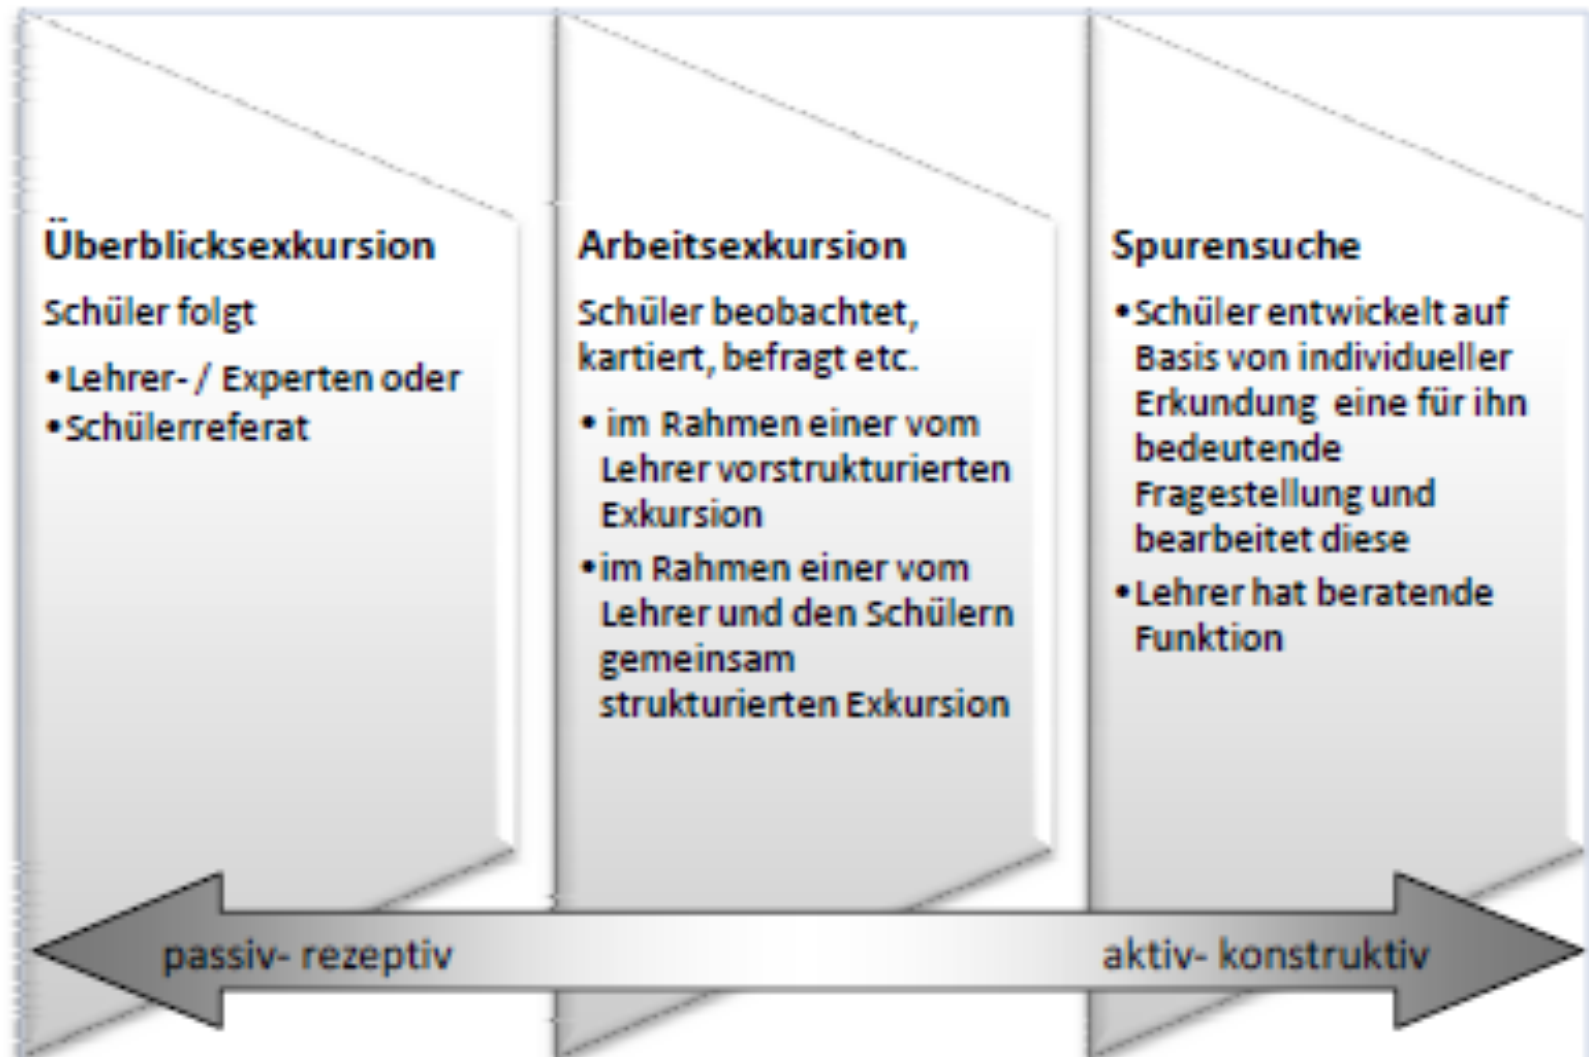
Überblicksexkursion

Schüler folgt

•Lehrer- / Experten oder
•Schülerreferat

Arbeitsexkursion

Schüler beobachtet, kartiert, befragt etc.

• im Rahmen einer vom Lehrer vorstrukturierten Exkursion
•im Rahmen einer vom Lehrer und den Schülern gemeinsam strukturierten Exkursion

Spurensuche

•Schüler entwickelt auf Basis von individueller Erkundung eine für ihn bedeutende Fragestellung und bearbeitet diese
•Lehrer hat beratende Funktion

passiv- rezeptiv

aktiv- konstruktiv